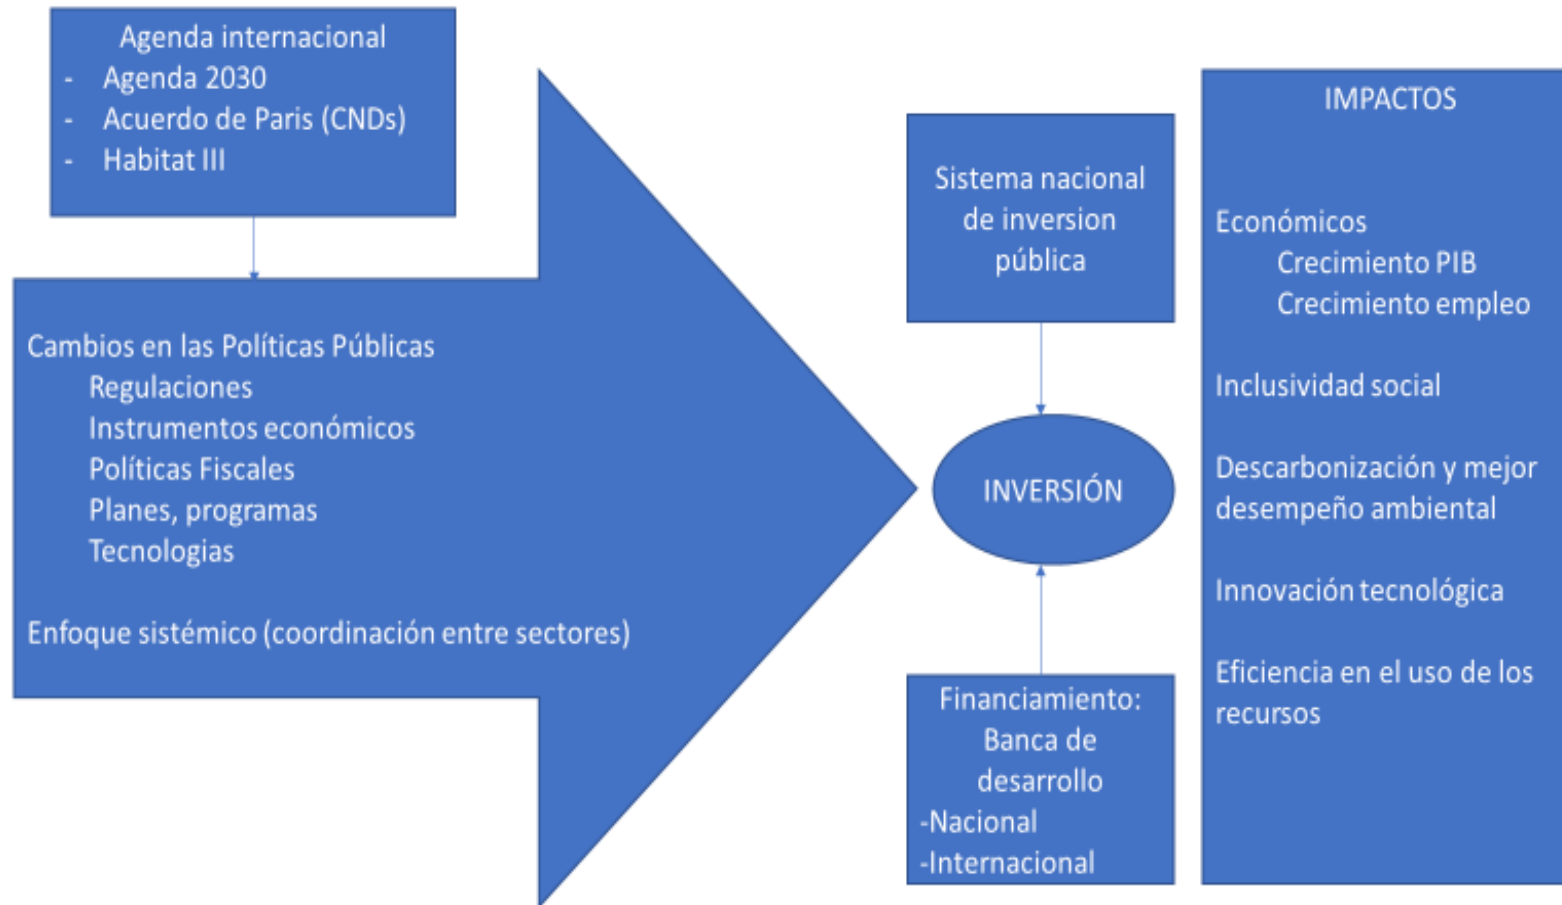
Agenda internacional
- Agenda 2030
- Acuerdo de Paris (CNDs)
- Habitat III

Cambios en las Políticas Públicas
Regulaciones
Instrumentos económicos
Políticas Fiscales
Planes, programas
Tecnologias

Enfoque sistémico (coordinación entre sectores)

Sistema nacional de inversion pública

INVERSIÓN

Financiamiento: Banca de desarrollo
-Nacional
-Internacional

IMPACTOS

Económicos
Crecimiento PIB
Crecimiento empleo

Inclusividad social

Descarbonización y mejor desempeño ambiental

Innovación tecnológica

Eficiencia en el uso de los recursos